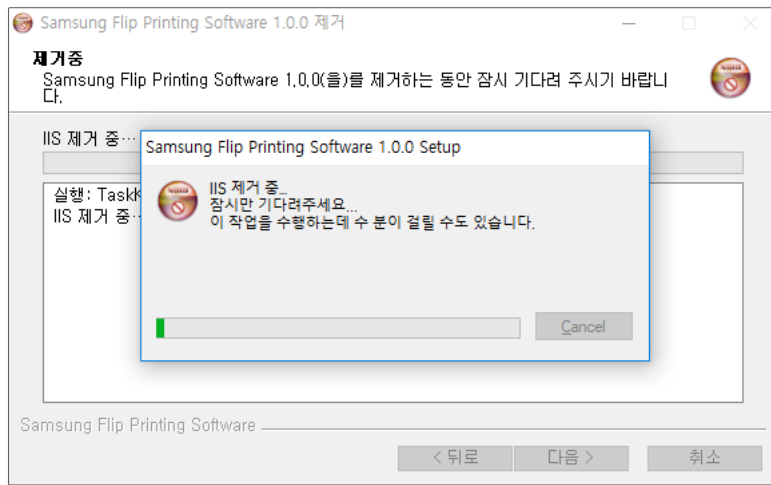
Samsung Flip Printing Software 1.0.0 제거

제거중
Samsung Flip Printing Software 1.0.0(을)를 제거하는 동안 잠시 기다려 주시기 바랍니다.

IIS 제거 중…

실행: TaskK
IIS 제거 중…

Samsung Flip Printing Software 1.0.0 Setup

IIS 제거 중...
잠시만 기다려주세요...
이 작업을 수행하는데 수 분이 걸릴 수도 있습니다.

Cancel

Samsung Flip Printing Software

< 뒤로
다음 >
취소